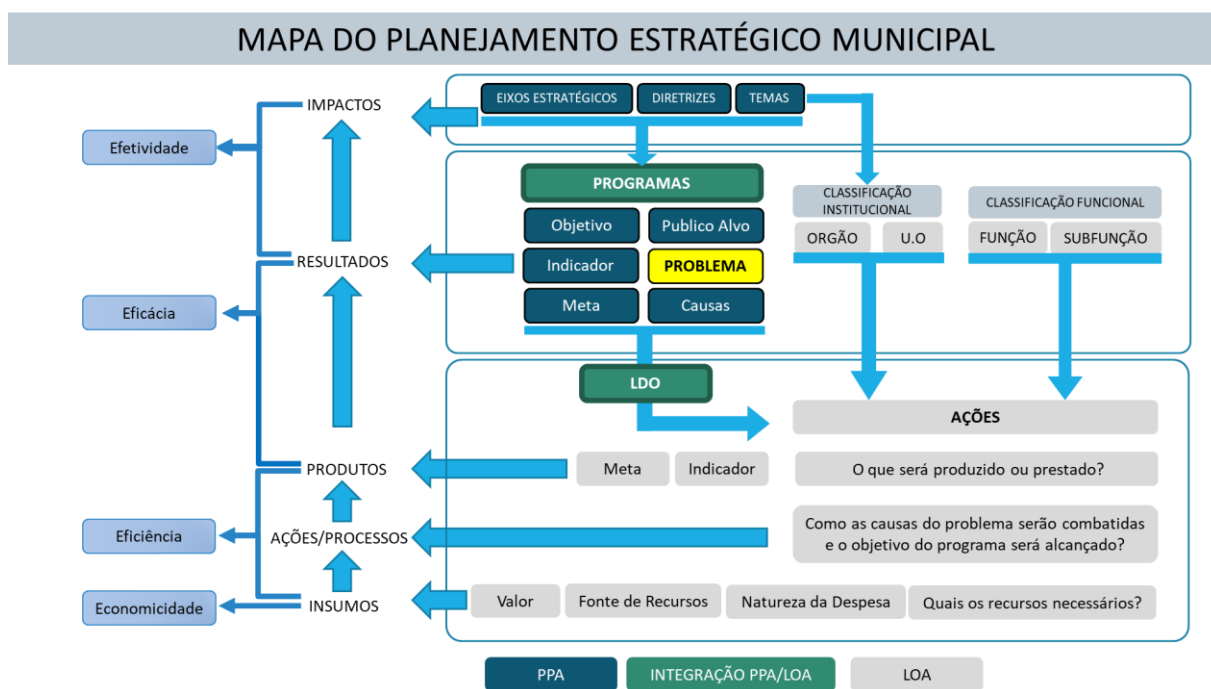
MAPA DO PLANEJAMENTO ESTRATÉGICO MUNICIPAL

Efetividade

IMPACTOS

EIXOS ESTRATÉGICOS
DIRETRIZES
TEMAS

PROGRAMAS

Objetivo
Publico Alvo
Indicador
PROBLEMA
Meta
Causas

CLASSIFICAÇÃO INSTITUCIONAL
ORGÃO
U.O

CLASSIFICAÇÃO FUNCIONAL
FUNÇÃO
SUBFUNÇÃO

RESULTADOS

Eficácia

LDO

AÇÕES

PRODUTOS

Meta
Indicador
O que será produzido ou prestado?

Eficiência

AÇÕES/PROCESSOS

Como as causas do problema serão combatidas e o objetivo do programa será alcançado?

Economicidade

INSUMOS

Valor
Fonte de Recursos
Natureza da Despesa
Quais os recursos necessários?

PPA
INTEGRAÇÃO PPA/LOA
LOA